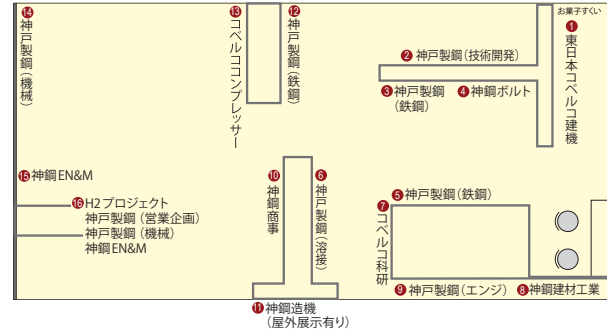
⑭ 神戸製鋼（機械）

⑬ コベルココンプレッサー

⑫ 神戸製鋼（鉄鋼）

お菓子すくい

① 東日本コベルコ建機

② 神戸製鋼（技術開発）

③ 神戸製鋼（鉄鋼）

④ 神鋼ボルト

⑮ 神鋼EN&M

⑩ 神鋼商事

⑥ 神戸製鋼（溶接）

⑤ 神戸製鋼（鉄鋼）

⑦ コベルコ科研

⑯ H2プロジェクト
神戸製鋼（営業企画）
神戸製鋼（機械）
神鋼EN&M

⑨ 神戸製鋼（エンジ）

⑧ 神鋼建材工業

⑪ 神鋼造機
（屋外展示有り）